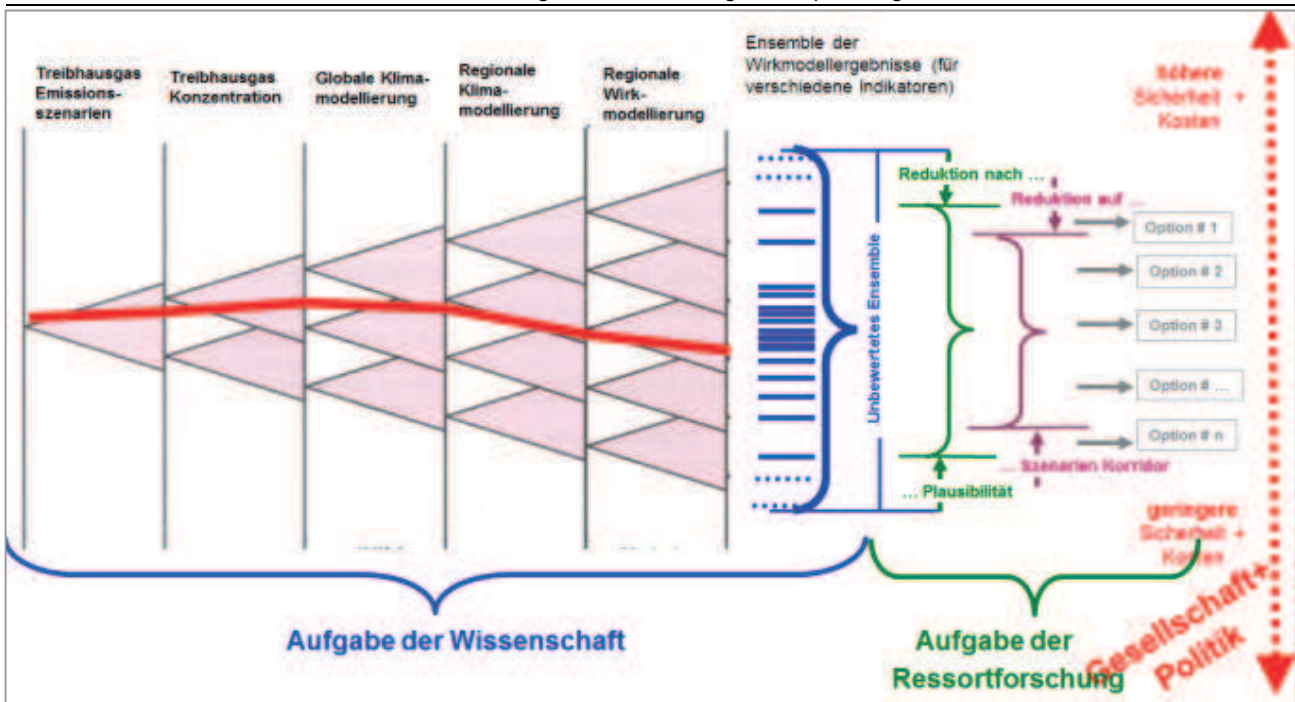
Treibhausgas Emissions-szenarien

Treibhausgas Konzentration

Globale Klima-modellierung

Regionale Klima-modellierung

Regionale Wirk-modellierung

Ensemble der Wirkmodellergebnisse (für verschiedene Indikatoren)

höhere Sicherheit + Kosten

Reduktion nach …

Reduktion auf …

Unbewertetes Ensemble

Option # 1

Option # 2

Option # 3

Option # …

Option # n

… Szenarien Korridor

… Plausibilität

geringere Sicherheit + Kosten

Aufgabe der Wissenschaft

Aufgabe der Ressortforschung

Gesellschaft+ Politik